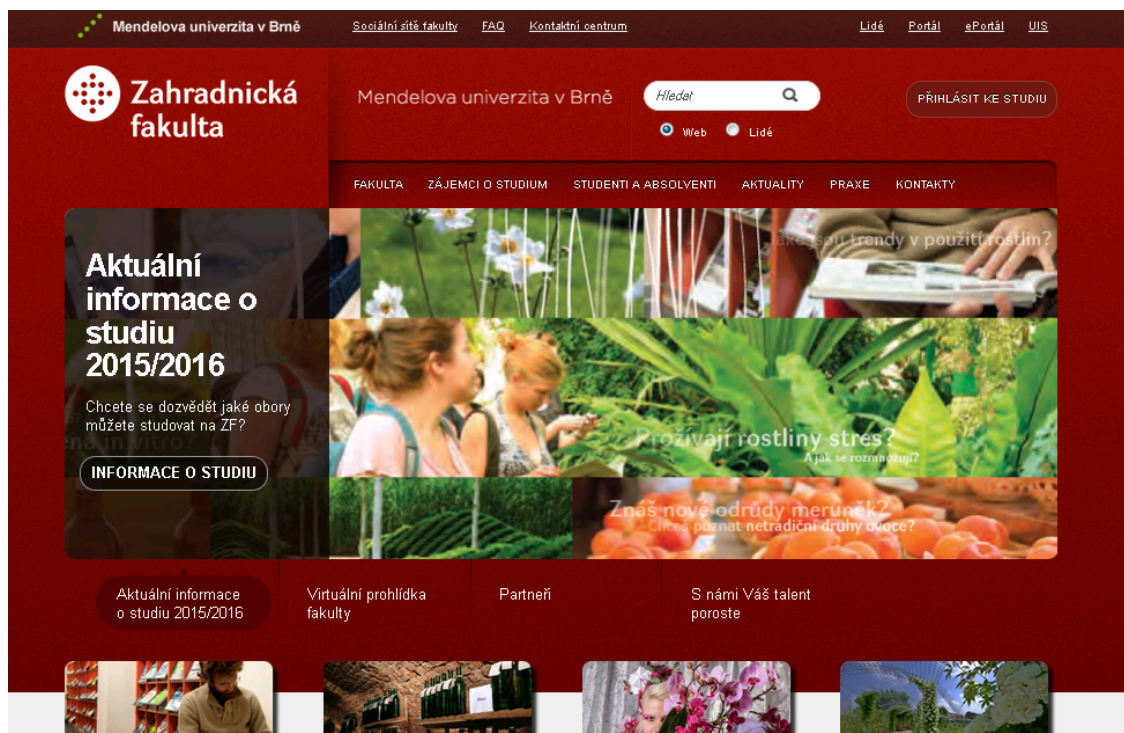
Mendelova univerzita v Brně

Sociální sítě fakulty FAQ Kontaktní centrum

Lidé Portál ePortál UIS

Zahradnická fakulta

Mendelova univerzita v Brně

Hledat

Web Lidé

PŘIHLÁSIT KE STUDIU

FAKULTA ZÁJEMCI O STUDIUM STUDENTI A ABSOLVENTI AKTUALITY PRAXE KONTAKTY

Aktuální informace o studiu 2015/2016

Chcete se dozvědět jaké obory můžete studovat na ZF?

INFORMACE O STUDIU

Jaké jsou trendy v použití rostlin?

Prožívají rostliny stres?
A jak se rozmnožují?

Znáš nové odrůdy meruněk?
Chceš poznat netradiční druhy ovoce?

Aktuální informace o studiu 2015/2016

Virtuální prohlídka fakulty

Partneři

S námi Váš talent poroste